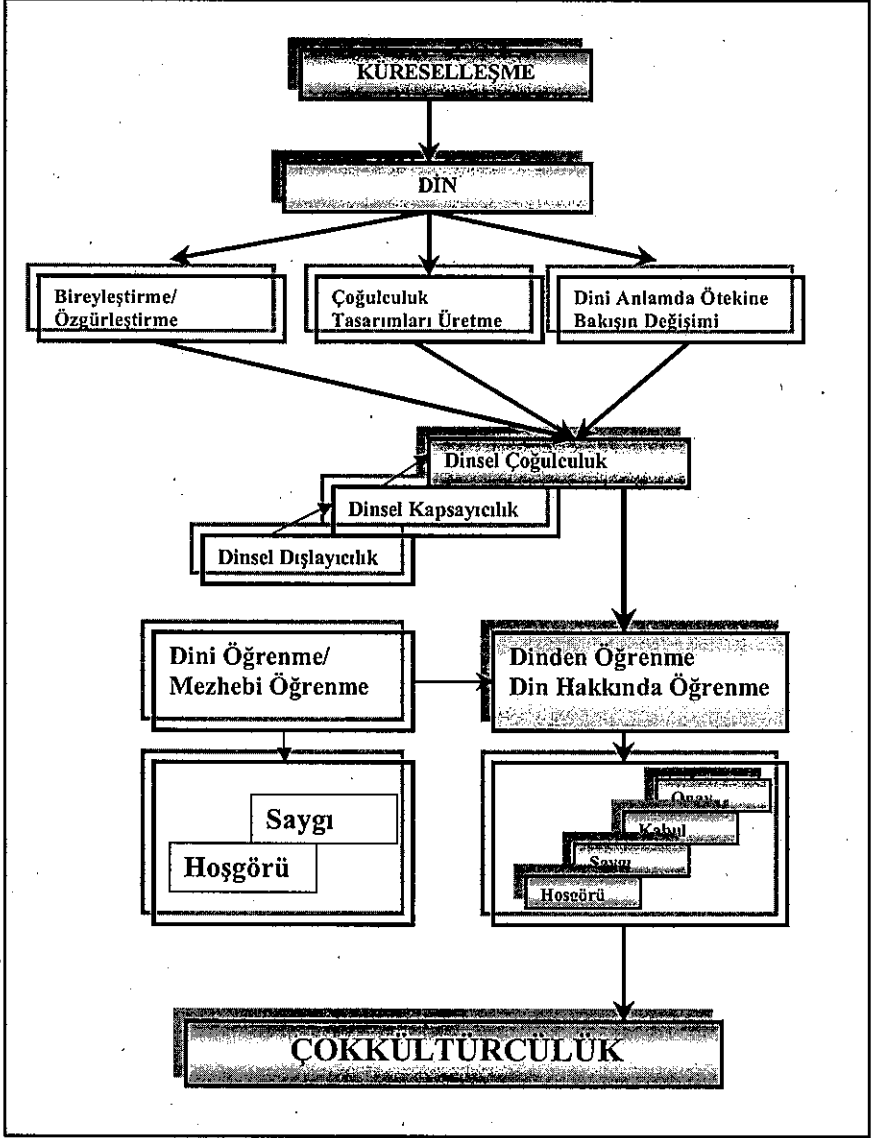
KÜRESELLEŞME

DİN

Bireyleştirme/ Özgürleştirme

Çoğulculuk Tasarımları Üretme

Dini Anlamda Ötekine Bakışın Değişimi

Dinsel Çoğulculuk

Dinsel Kapsayıcılık

Dinsel Dışlayıcılık

Dini Öğrenme/ Mezhebi Öğrenme

Dinden Öğrenme Din Hakkında Öğrenme

Saygı

Hoşgörü

Onay

Kabul

Saygı

Hoşgörü

ÇOKKÜLTÜRCÜLÜK